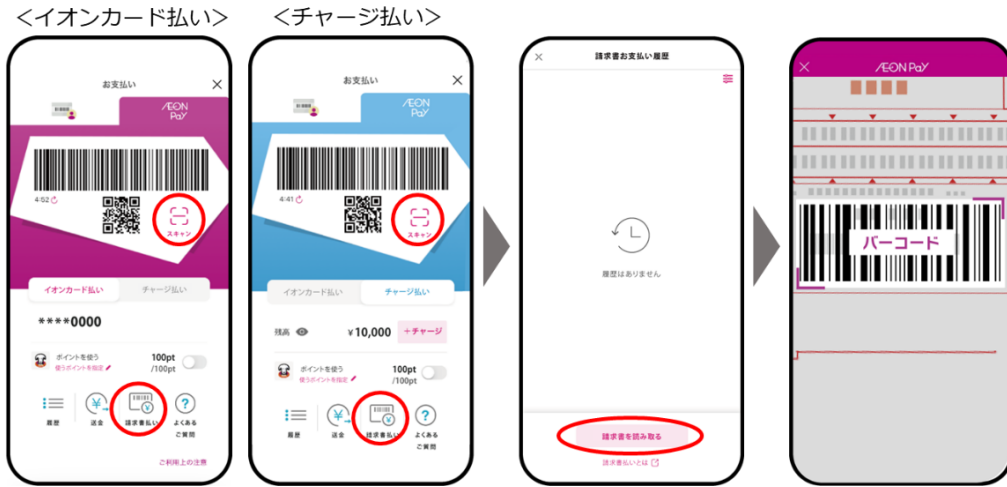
<イオンカード払い>

お支払い

AEON Pay

4:52

スキャン

イオンカード払い

チャージ払い

****0000

ポイントを使う

使うポイントを指定

100pt /100pt

履歴

送金

請求書払い

よくあるご質問

ご利用上の注意

<チャージ払い>

お支払い

AEON Pay

4:41

スキャン

イオンカード払い

チャージ払い

残高

¥10,000

+チャージ

ポイントを使う

使うポイントを指定

100pt /100pt

履歴

送金

請求書払い

よくあるご質問

請求書お支払い履歴

履歴はありません

請求書を読み取る

請求書払いとは

AEON Pay

バーコード